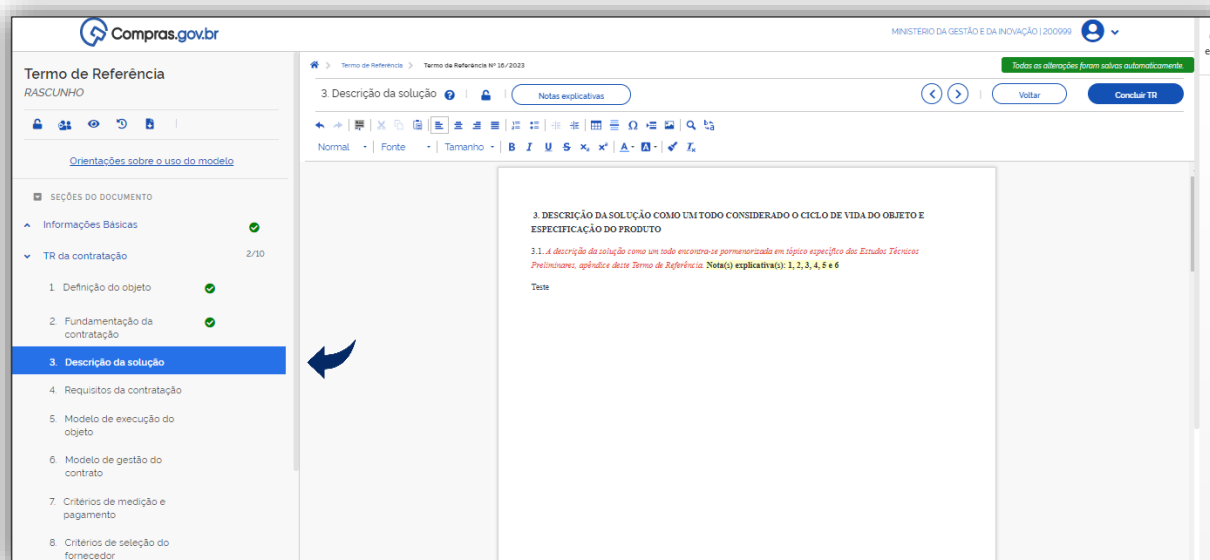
Compras.gov.br

MINISTERIO DA GESTÃO E DA INOVAÇÃO | 200999

Termo de Referência
RASCUNHO

Orientações sobre o uso do modelo

SEÇÕES DO DOCUMENTO

Informações Básicas

TR da contratação 2/10

1. Definição do objeto

2. Fundamentação da contratação

3. Descrição da solução

4. Requisitos da contratação

5. Modelo de execução do objeto

6. Modelo de gestão do contrato

7. Critérios de medição e pagamento

8. Critérios de seleção do fornecedor

Termo de Referência > Termo de Referência Nº 16/2023

Todas as alterações foram salvas automaticamente.

3. Descrição da solução

Notas explicativas

Voltar

Concluir TR

Normal Fonte Tamanho

3. DESCRIÇÃO DA SOLUÇÃO COMO UM TODO CONSIDERADO O CICLO DE VIDA DO OBJETO E ESPECIFICAÇÃO DO PRODUTO

3.1. A descrição da solução como um todo encontra-se pormenorizada em tópico específico dos Estudos Técnicos Preliminares, apêndice deste Termo de Referência. Nota(s) explicativa(s): 1, 2, 3, 4, 5 e 6

Teste